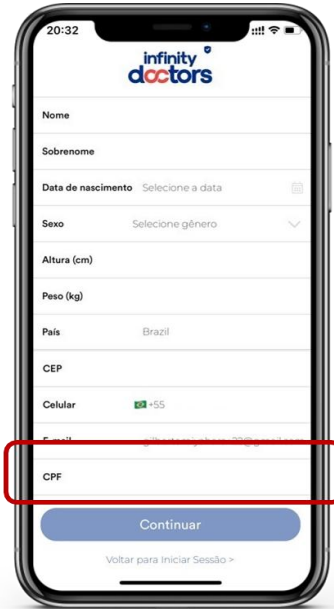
20:32

infinity doctors

Nome

Sobrenome

Data de nascimento Selecione a data

Sexo Selecione gênero

Altura (cm)

Peso (kg)

País Brazil

CEP

Celular +55

E-mail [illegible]

CPF

Continuar

Voltar para Iniciar Sessão >